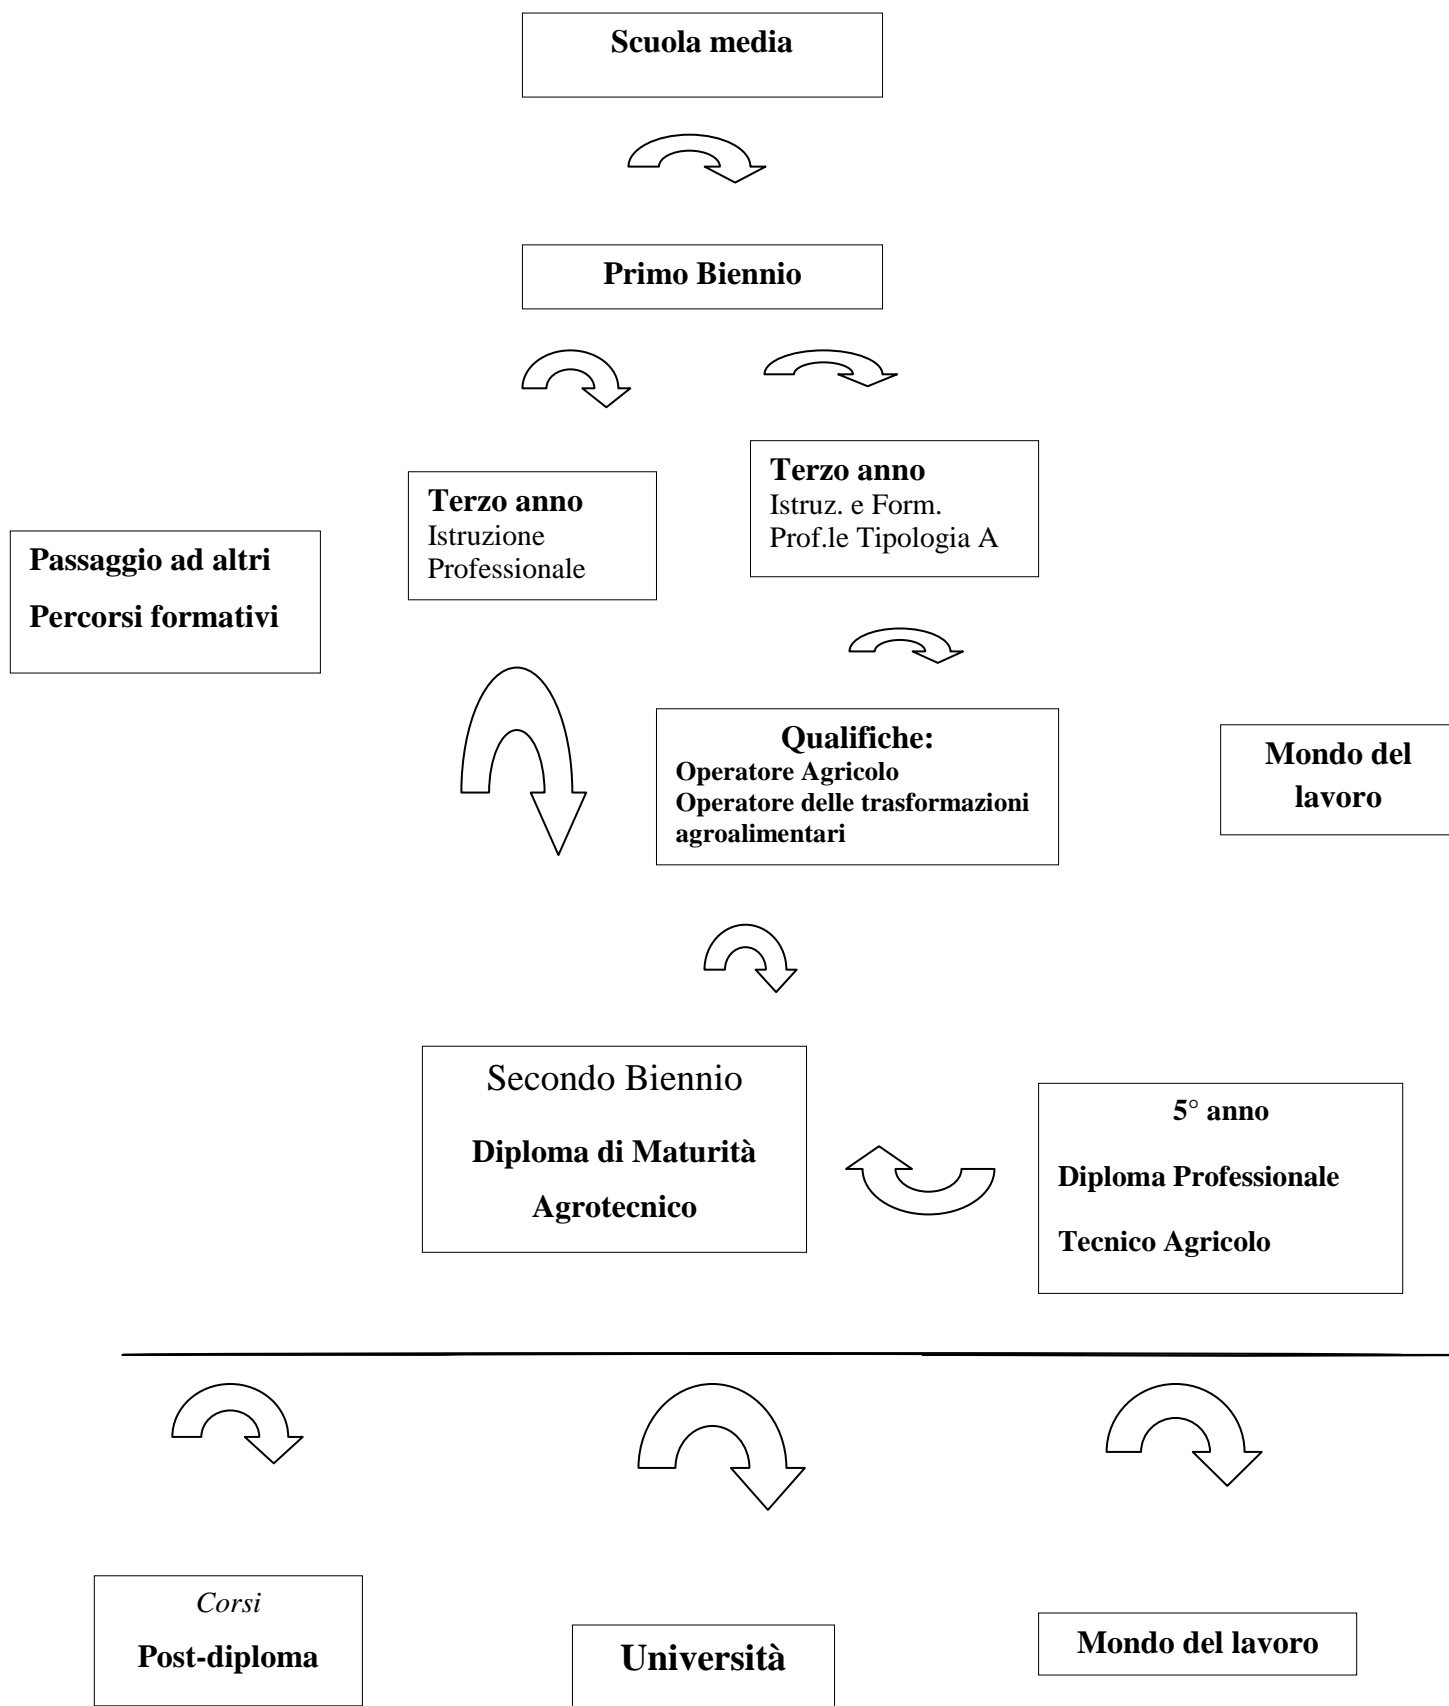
Scuola media

Primo Biennio

Terzo anno
Istruzione Professionale

Terzo anno
Istruz. e Form. Prof.le Tipologia A

Passaggio ad altri
Percorsi formativi

Qualifiche:
Operatore Agricolo
Operatore delle trasformazioni agroalimentari

Mondo del lavoro

Secondo Biennio
Diploma di Maturità
Agrotecnico

5° anno
Diploma Professionale
Tecnico Agricolo

Corsi
Post-diploma

Università

Mondo del lavoro